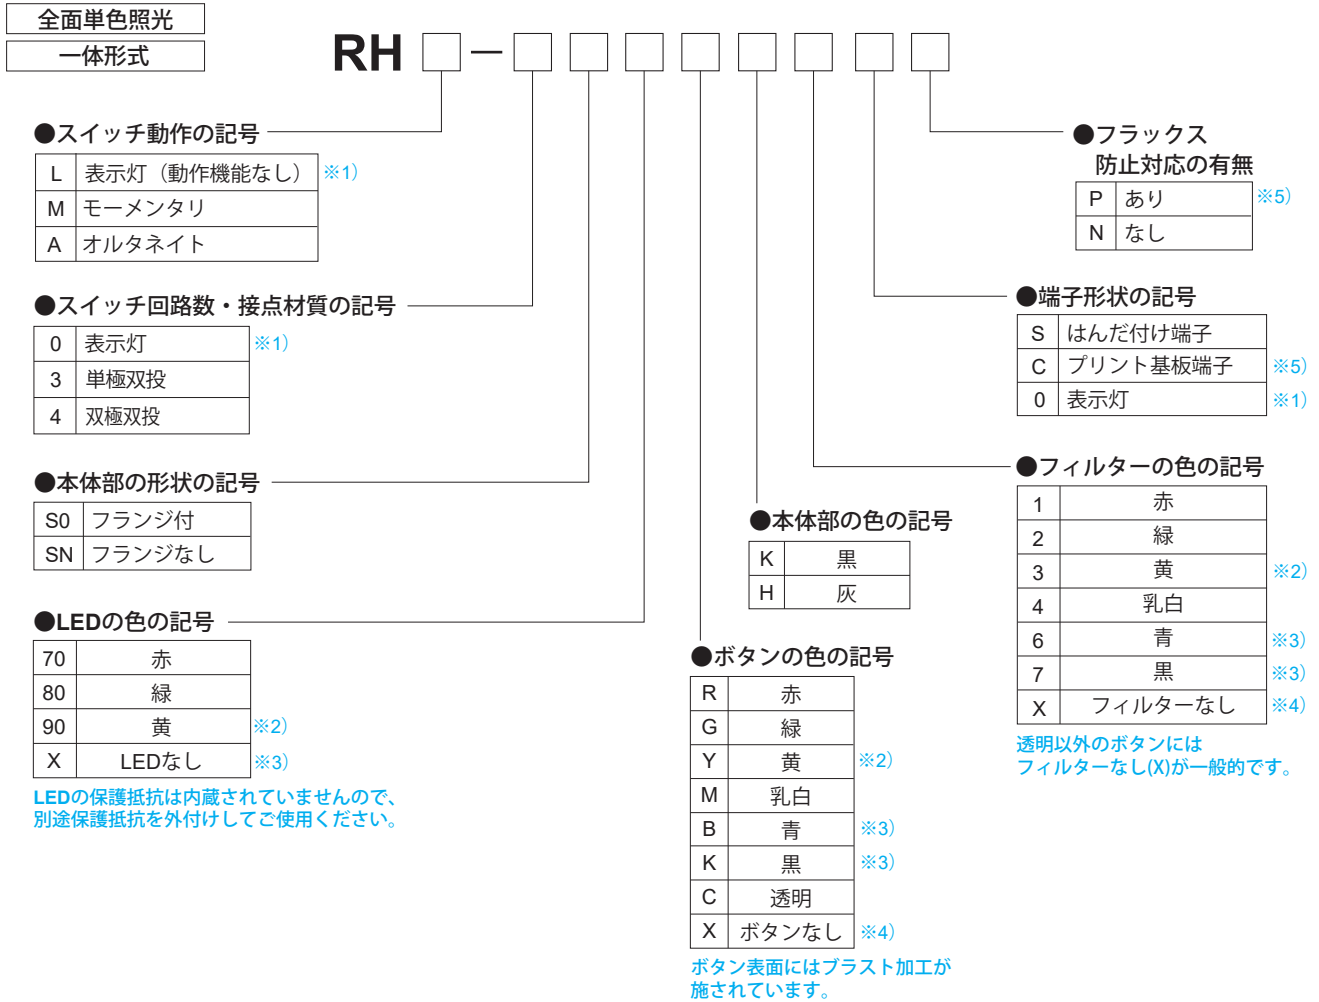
全面単色照光

一体形式

RH □ — □ □ □ □ □ □ □ □

●スイッチ動作の記号

| L | 表示灯（動作機能なし） |
|---|---|
| M | モーメンタリ |
| A | オルタネイト |

※1）

●スイッチ回路数・接点材質の記号

| 0 | 表示灯 |
|---|---|
| 3 | 単極双投 |
| 4 | 双極双投 |

※1）

●本体部の形状の記号

| S0 | フランジ付 |
|---|---|
| SN | フランジなし |

●LEDの色の記号

| 70 | 赤 |
|---|---|
| 80 | 緑 |
| 90 | 黄 |
| X | LEDなし |

※2）
※3）

LEDの保護抵抗は内蔵されていませんので、別途保護抵抗を外付けしてご使用ください。

●本体部の色の記号

| K | 黒 |
|---|---|
| H | 灰 |

●ボタンの色の記号

| R | 赤 |
|---|---|
| G | 緑 |
| Y | 黄 |
| M | 乳白 |
| B | 青 |
| K | 黒 |
| C | 透明 |
| X | ボタンなし |

※2）
※3）
※3）
※4）

ボタン表面にはブラスト加工が施されています。

●フラックス防止対応の有無

| P | あり |
|---|---|
| N | なし |

※5）

●端子形状の記号

| S | はんだ付け端子 |
|---|---|
| C | プリント基板端子 |
| 0 | 表示灯 |

※5）
※1）

●フィルターの色の記号

| 1 | 赤 |
|---|---|
| 2 | 緑 |
| 3 | 黄 |
| 4 | 乳白 |
| 6 | 青 |
| 7 | 黒 |
| X | フィルターなし |

※2）
※3）
※3）
※4）

透明以外のボタンにはフィルターなし(X)が一般的です。